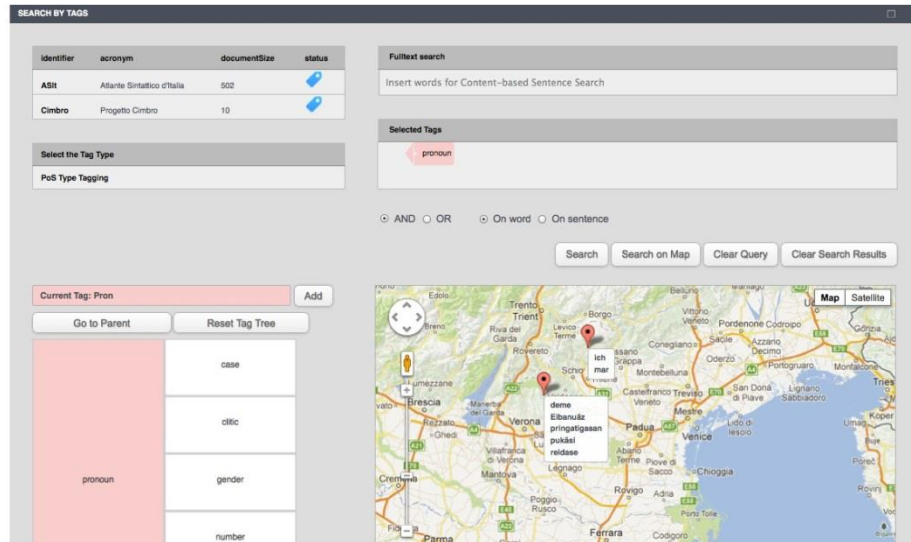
SEARCH BY TAGS

| identifier | acronym | documentSize | status |
|---|---|---|---|
| ASIt | Atlante Sintattico d'Italia | 502 | |
| Cimbro | Progetto Cimbro | 10 | |

Select the Tag Type

PoS Type Tagging

Fulltext search

Insert words for Content-based Sentence Search

Selected Tags

pronoun

AND OR On word On sentence

Search Search on Map Clear Query Clear Search Results

Current Tag: Pron Add

Go to Parent Reset Tag Tree

| pronoun | case |
|---|---|
| | clitic |
| | gender |
| | number |

Map Satellite

Edolo Trento Trient Borgo Vittorio Veneto Pordenone Codroipo Gorizia Breno Riva del Garda Levico Terme Conegliano Sacile Azzano Decimo Rovereto Oderzo Portogruaro Monfalcone Trieste Lumezzane Schio Montebelluna Brescia Castelfranco Treviso Veneto San Donà di Piave Lignano Sabbiadoro Koper Verona Mestre Padua Lido di Venice Iesolo Umag Villafranca di Verona Abano Terme Piove di Sacco Legnago Chioggia Mantova Cremona Rovigo Adria Poggio Rusco Porto Tolle Ferrara Codigoro Parma Rovinj Poreč

ich
mar

deme
Elbanüäz
pringatigasan
pukäsi
reidase